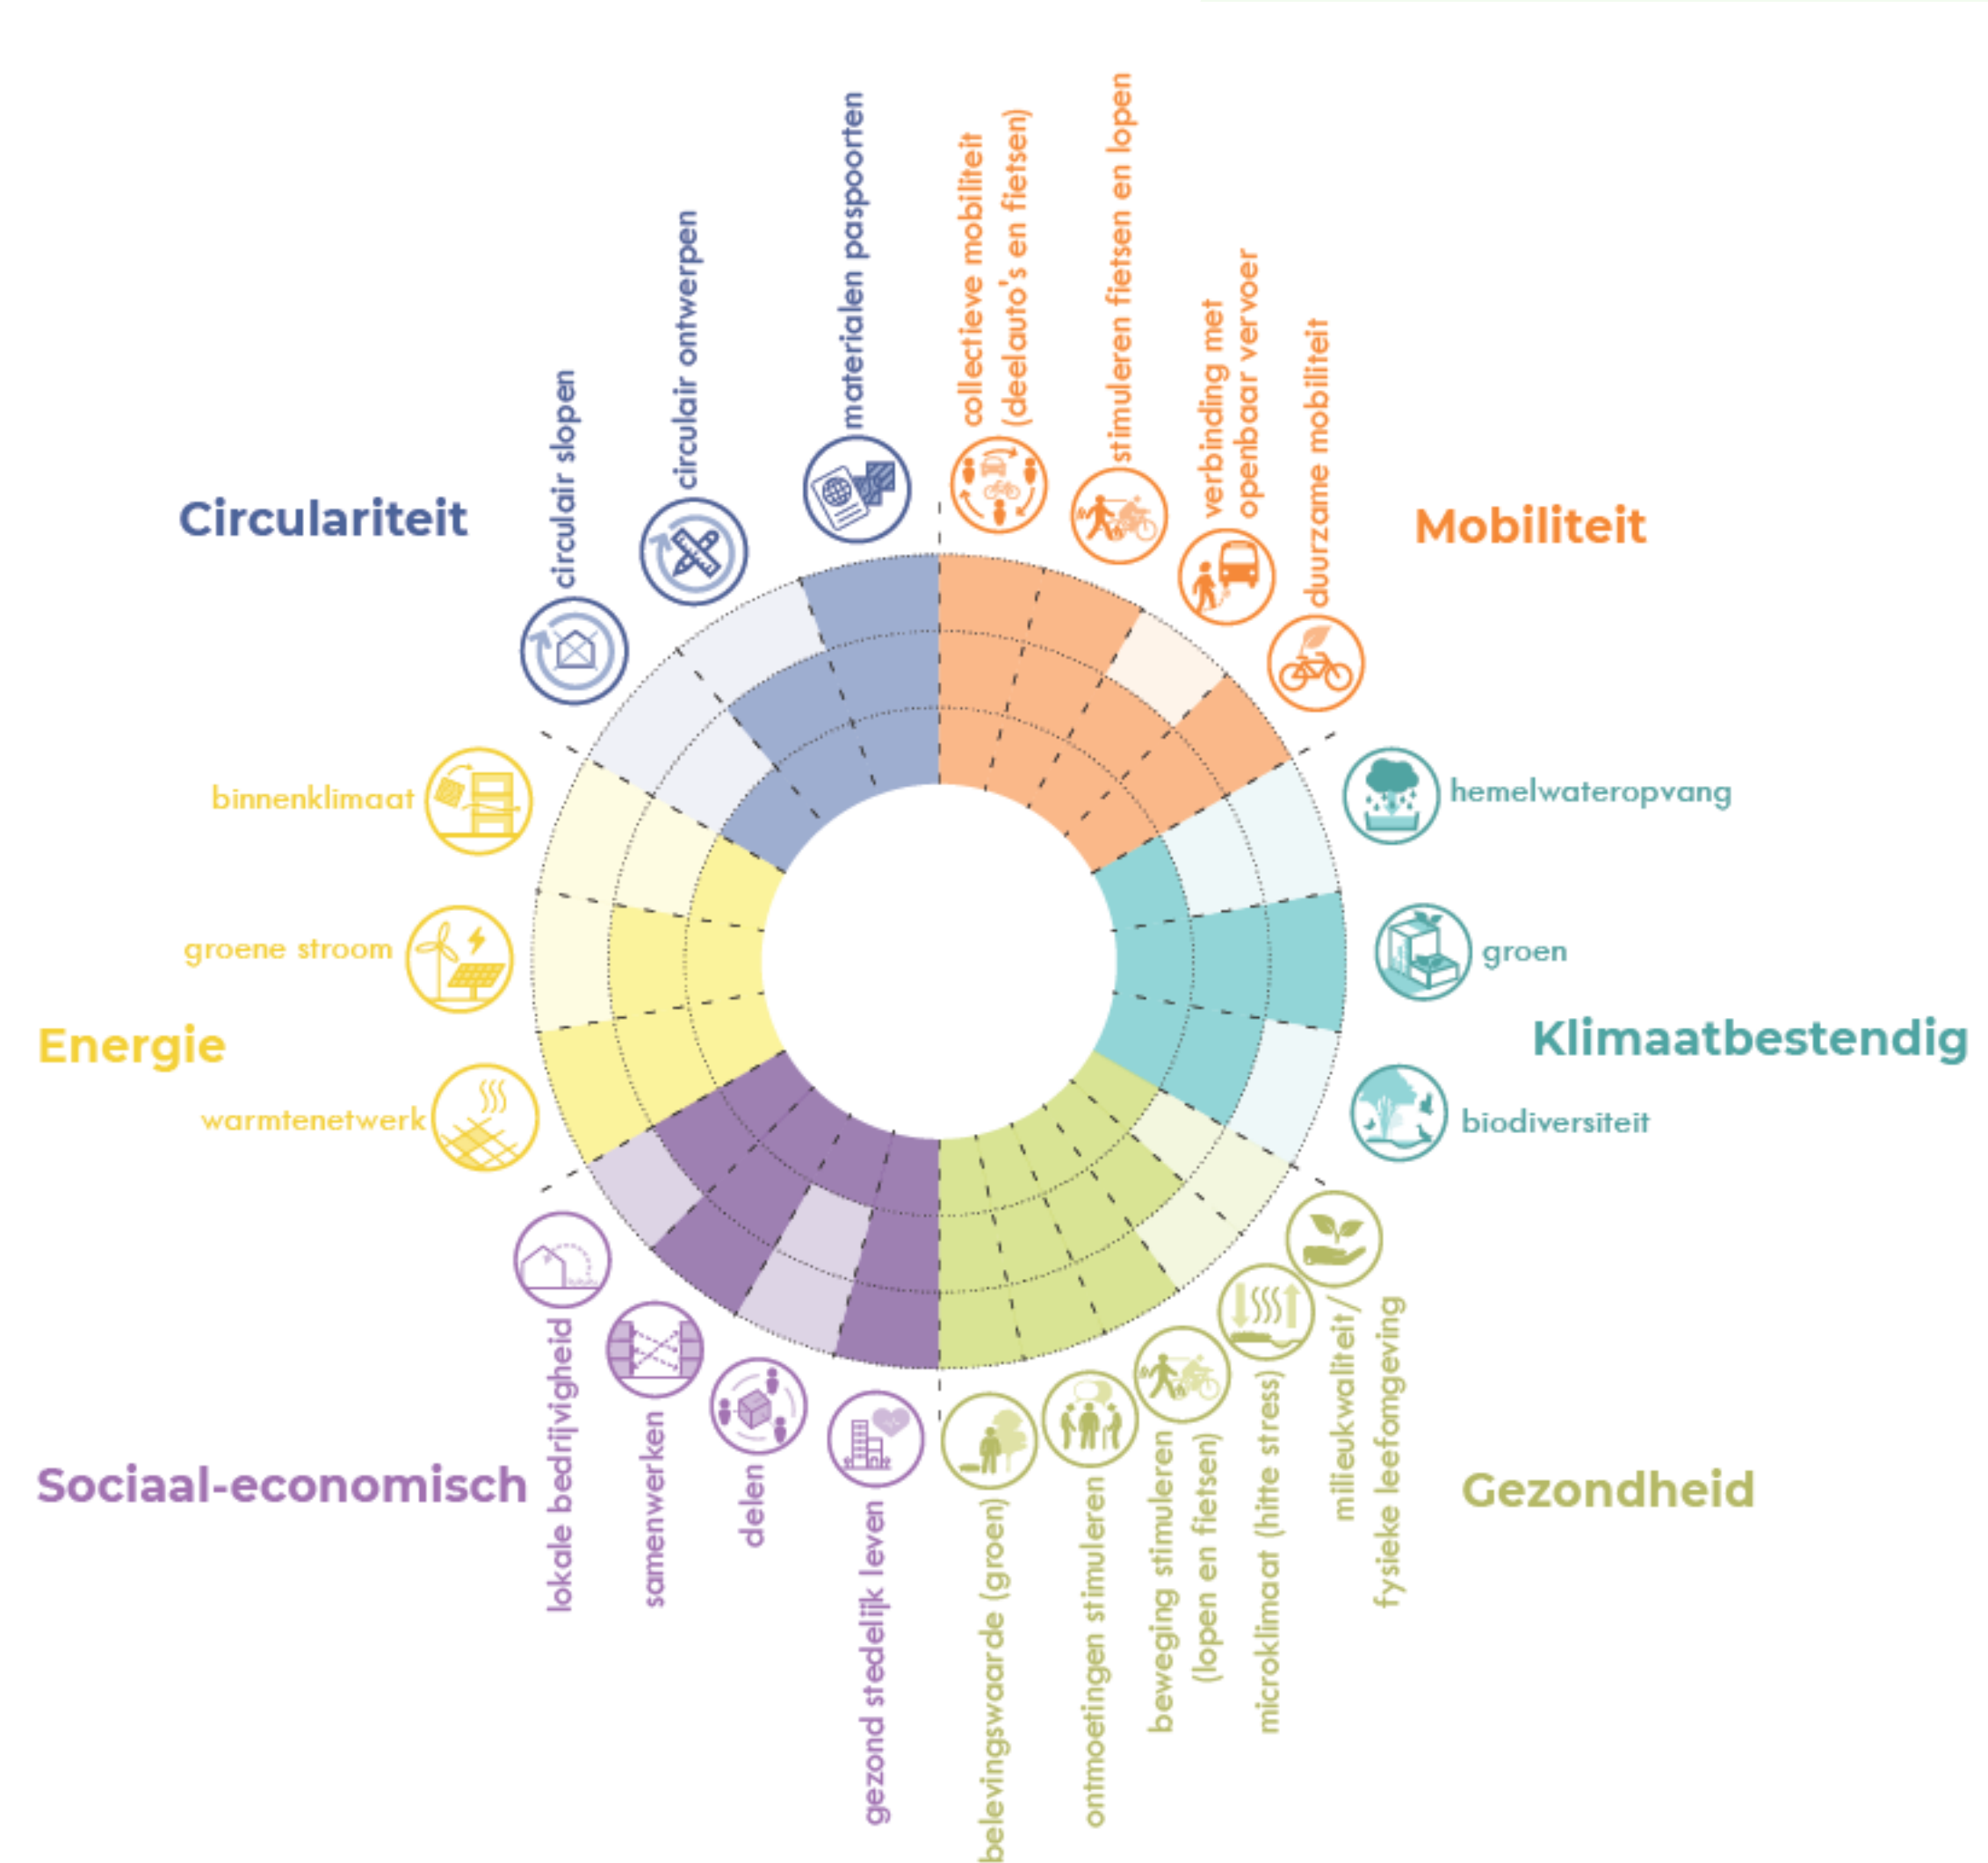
Circulariteit

circulair slopen

circulair ontwerpen

materialen paspoorten

collectieve mobiliteit (deelauto's en fietsen)

stimuleren fietsen en lopen

verbinding met openbaar vervoer

duurzame mobiliteit

Mobiliteit

hemelwateropvang

groen

Klimaatbestendig

biodiversiteit

milieukwaliteit/ fysieke leefomgeving

microklimaat (hitte stress)

beweging stimuleren (lopen en fietsen)

ontmoetingen stimuleren

belevingswaarde (groen)

Gezondheid

gezond stedelijk leven

delen

samenwerken

lokale bedrijvigheid

Sociaal-economisch

warmtenetwerk

Energie

groene stroom

binnenklimaat